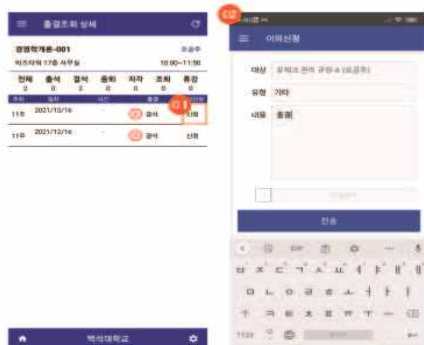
출결조회 상세

경영학개론-001
미즈마라 17층 사무실
10:00~11:50

| 전체 | 출석 | 결석 | 출튀 | 지각 | 조퇴 | 공결 |
|---|---|---|---|---|---|---|
| 2 | 0 | 2 | 0 | 0 | 0 | 0 |

| 주차 | 일자 | 시간 | 출결 | 이의 |
|---|---|---|---|---|
| 11주 | 2021/12/16 | - | 결석 | 이의 |
| 11주 | 2021/12/16 | - | 결석 | 신청 |

02

백석대학교

02

이의신청

대상
유형 기타
내용 출결

전송

ㅂ ㅈ ㄷ ㄱ ㅅ ㅛ ㅕ ㅑ ㅐ ㅔ
ㅁ ㄴ ㅇ ㄹ ㅎ ㅗ ㅓ ㅏ ㅣ
ㅋ ㅌ ㅊ ㅍ ㅠ ㅜ ㅡ